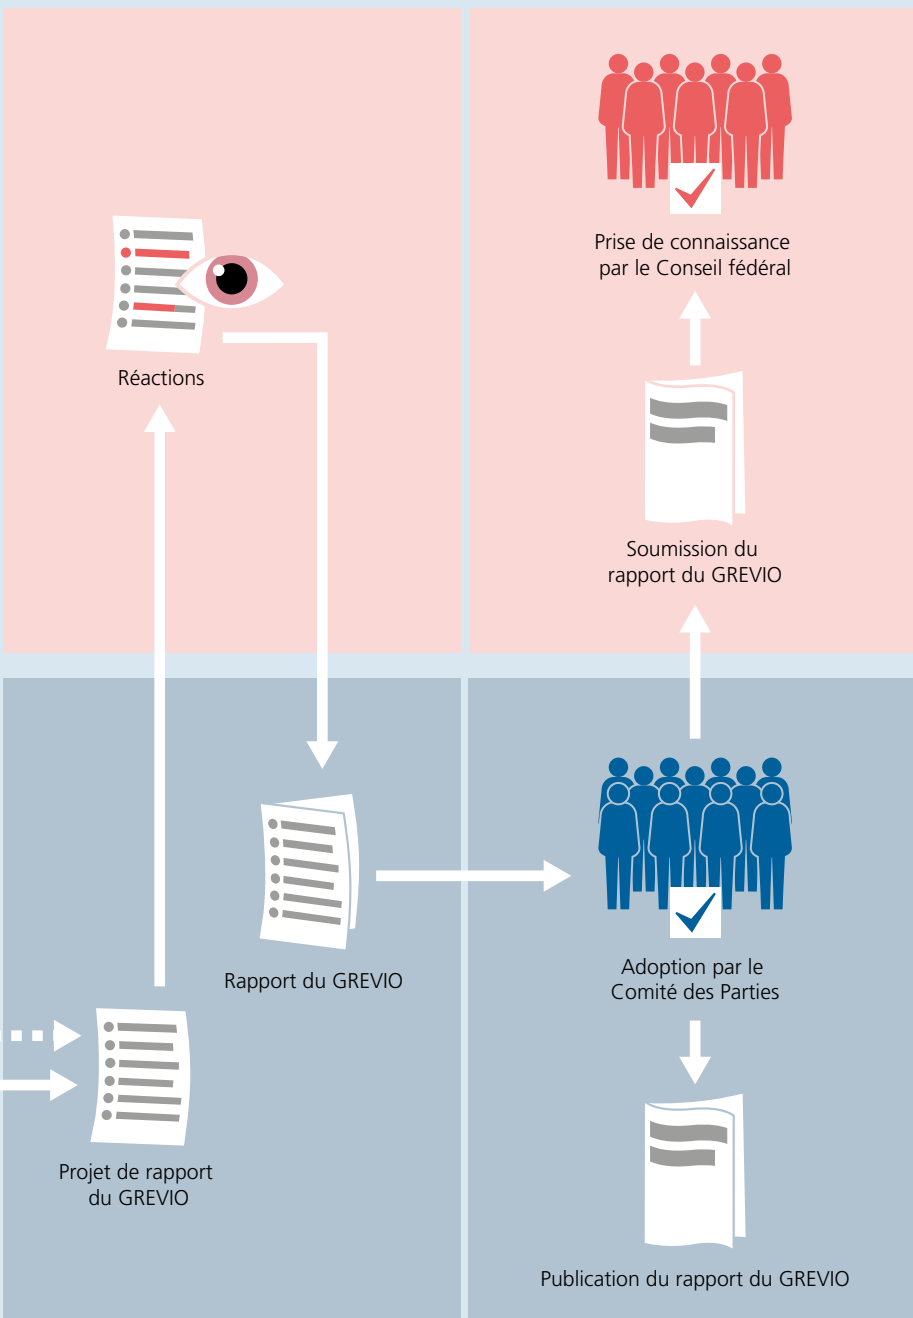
Prise de connaissance par le Conseil fédéral

Réactions

Soumission du rapport du GREVIO

Rapport du GREVIO

Adoption par le Comité des Parties

Projet de rapport du GREVIO

Publication du rapport du GREVIO